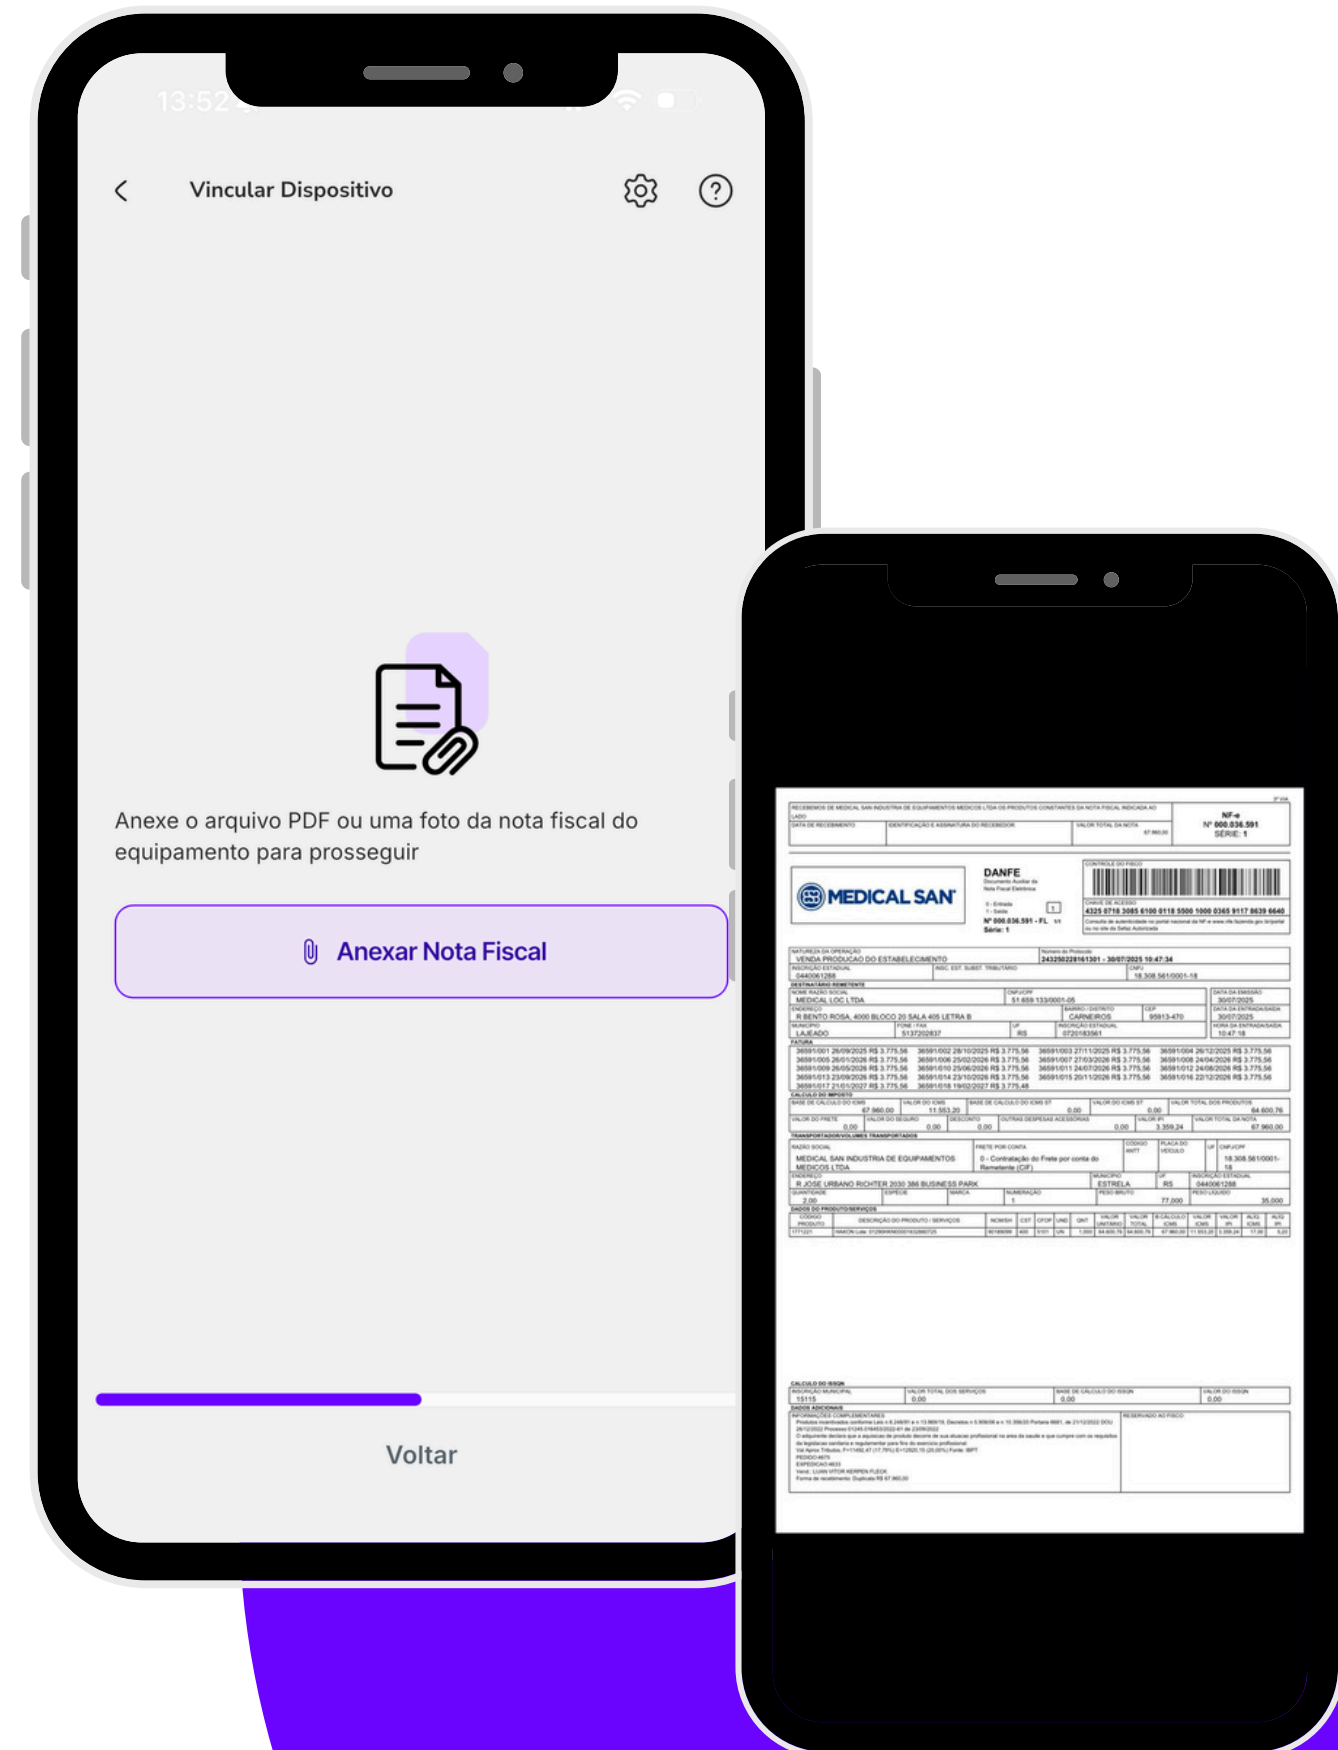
13:52

Vincular Dispositivo

Anexe o arquivo PDF ou uma foto da nota fiscal do equipamento para prosseguir

Anexar Nota Fiscal

Voltar

NF-e
Nº 000.036.591
SÉRIE: 1

MEDICAL SAN

DANFE
Documento Auxiliar da Nota Fiscal Eletrônica
0 - Entrada
1 - Saída
1
Nº 000.036.591 - FL
Série: 1

4325 0718 3085 6100 0118 5500 1000 0365 9117 8639 6640

VENDA PRODUCAO DO ESTABELECIMENTO
243250228161301 - 30/07/2025 10:47:34
0440061288
18.308.561/0001-18

DESTINATÁRIO/REMETENTE
MEDICAL LOC LTDA
51.659.133/0001-05
30/07/2025
R BENTO ROSA, 4000 BLOCO 20 SALA 405 LETRA B
CARNEIROS
95913-470
30/07/2025
LAJEADO
5137202837
RS
0720183561
10:47:18

FATURA
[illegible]

CÁLCULO DO IMPOSTO
67.960,00
11.553,20
0,00
0,00
64.600,76
0,00
0,00
0,00
0,00
3.359,24
67.960,00

TRANSPORTADOR/VOLUMES TRANSPORTADOS
MEDICAL SAN INDUSTRIA DE EQUIPAMENTOS MEDICOS LTDA
0 - Contratação do Frete por conta do Remetente (CIF)
18.308.561/0001-18
R JOSE URBANO RICHTER 2030 386 BUSINESS PARK
ESTRELA
RS
0440061288
2,00
77,000
35,000

DADOS DO PRODUTO/SERVIÇOS
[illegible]

CÁLCULO DO ISSQN
15115
0,00
0,00
0,00

DADOS ADICIONAIS
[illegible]